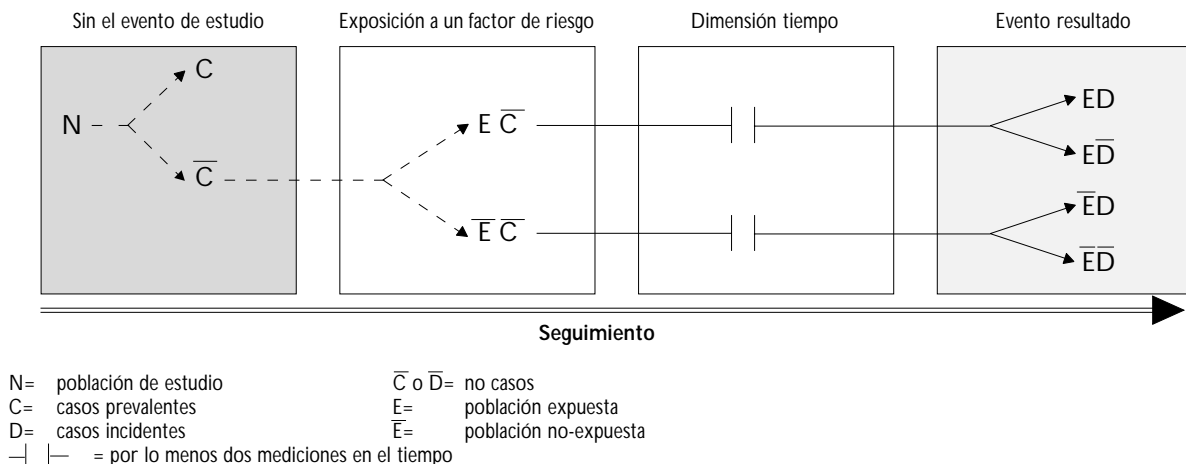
Sin el evento de estudio

Exposición a un factor de riesgo

Dimensión tiempo

Evento resultado

C

N

$\overline{C}$

$E\overline{C}$

$\overline{E}\,\overline{C}$

ED

$E\overline{D}$

$\overline{E}D$

$\overline{E}\,\overline{D}$

Seguimiento

N= población de estudio
C= casos prevalentes
D= casos incidentes
$\dashv \vdash$ = por lo menos dos mediciones en el tiempo

$\overline{C}$ o $\overline{D}$= no casos
E= población expuesta
$\overline{E}$= población no-expuesta